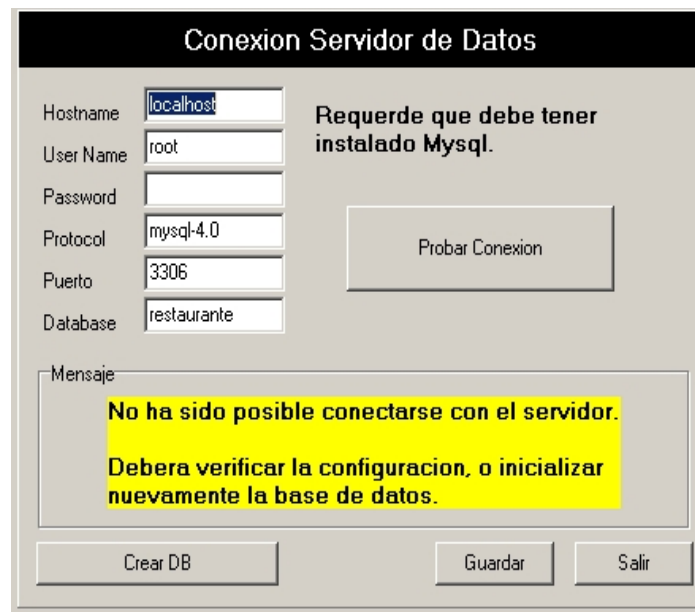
Conexion Servidor de Datos

Hostname localhost
User Name root
Password
Protocol mysql-4.0
Puerto 3306
Database restaurante

Requerde que debe tener instalado Mysql.

Probar Conexion

Mensaje

No ha sido posible conectarse con el servidor.

Debera verificar la configuracion, o inicializar nuevamente la base de datos.

Crear DB

Guardar

Salir